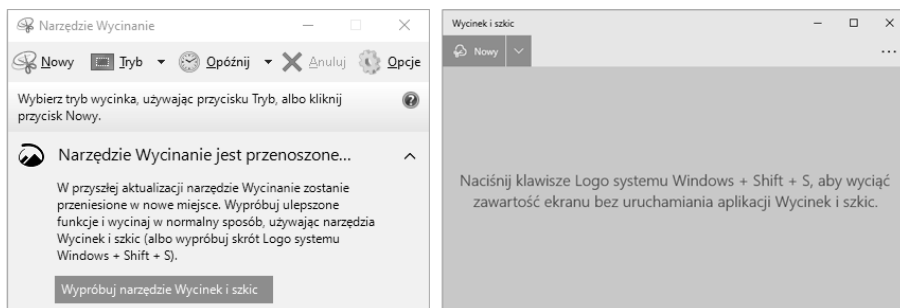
Narzędzie Wycinanie

Nowy Tryb Opóźnij Anuluj Opcje

Wybierz tryb wycinka, używając przycisku Tryb, albo kliknij przycisk Nowy.

Narzędzie Wycinanie jest przenoszone...

W przyszłej aktualizacji narzędzie Wycinanie zostanie przeniesione w nowe miejsce. Wypróbuj ulepszone funkcje i wycinaj w normalny sposób, używając narzędzia Wycinek i szkic (albo wypróbuj skrót Logo systemu Windows + Shift + S).

Wypróbuj narzędzie Wycinek i szkic

Wycinek i szkic

Nowy

...

Naciśnij klawisze Logo systemu Windows + Shift + S, aby wyciąć zawartość ekranu bez uruchamiania aplikacji Wycinek i szkic.